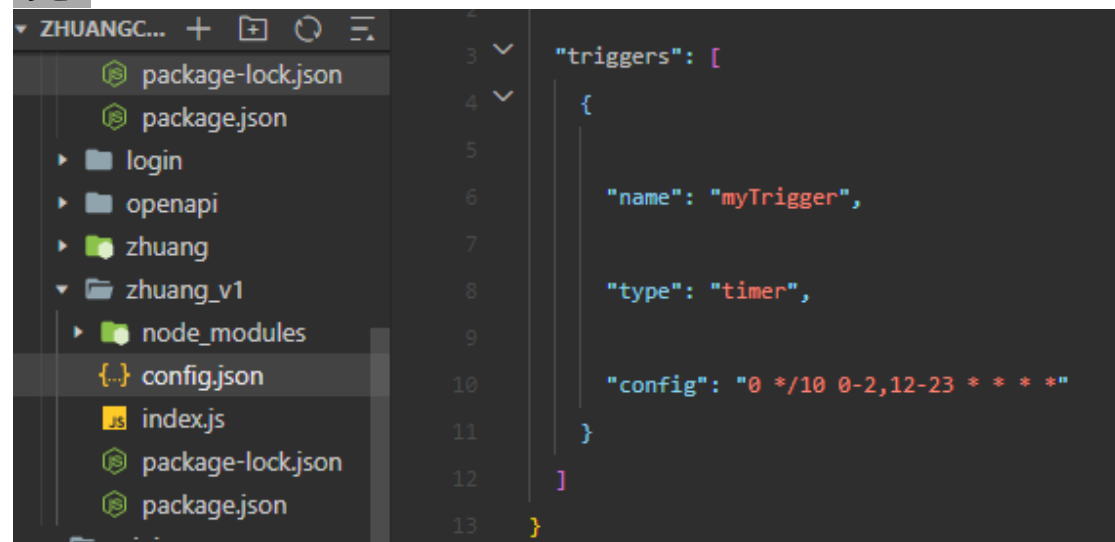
ZHUANGC...
package-lock.json
package.json
login
openapi
zhuang
zhuang_v1
node_modules
config.json
index.js
package-lock.json
package.json

3 "triggers": [
4 {
5
6 "name": "myTrigger",
7
8 "type": "timer",
9
10 "config": "0 */10 0-2,12-23 * * * *"
11 }
12 ]
13 }